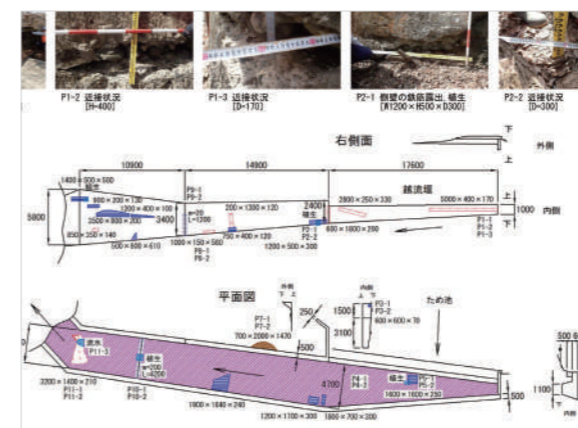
P1-2 近接状況 [H=400]

P1-3 近接状況 [D=170]

P2-1 側壁の鉄筋露出 錆生 [W1200×H500×D300]

P2-2 近接状況 [D=300]

右側面

外側

内側

下

上

10900

14900

17600

1400×500×500

錆生

900×200×130

1200×400×100

2500×800×200

5800

3400

850×250×140

500×500×610

P9-1

P9-2

W=500

L=1200

1000×150×560

P8-1

P8-2

200×1300×120

750×400×120

2400

錆生

P3-1

P3-2

1200×500×300

600×1600×290

2800×250×330

越流堤

5000×400×170

1000

P1-1

P1-2

P1-3

平面図

外側

下

上

P7-1

P7-2

700×2000×1470

250

500

1500

3100

P2-1

P2-2

600×600×70

ため池

500

流木

P11-3

2200×1400×210

P11-1

P11-2

錆生

W=300

L=4200

P10-1

P10-2

1900×1840×240

4700

P6-1

P6-2

P5-1

P5-2

錆生

P4-1

P4-2

1600×1600×250

1200×1700×300

1800×700×200

500

1100